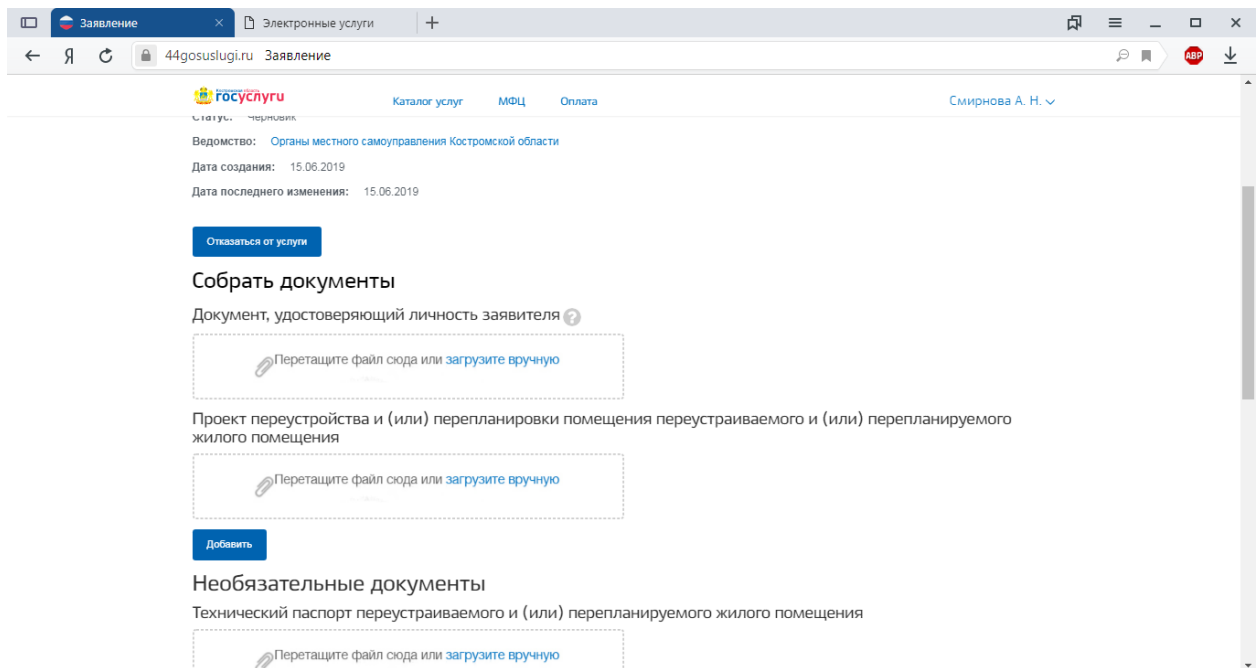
Заявление
Электронные услуги
44gosuslugi.ru Заявление
ABP
Костромская область госуслуги
Каталог услуг
МФЦ
Оплата
Смирнова А. Н.

Статус: Черновик
Ведомство: Органы местного самоуправления Костромской области
Дата создания: 15.06.2019
Дата последнего изменения: 15.06.2019

Отказаться от услуги

Собрать документы

Документ, удостоверяющий личность заявителя

Перетащите файл сюда или загрузите вручную

Проект переустройства и (или) перепланировки помещения переустраиваемого и (или) перепланируемого жилого помещения

Перетащите файл сюда или загрузите вручную

Добавить

Необязательные документы

Технический паспорт переустраиваемого и (или) перепланируемого жилого помещения

Перетащите файл сюда или загрузите вручную